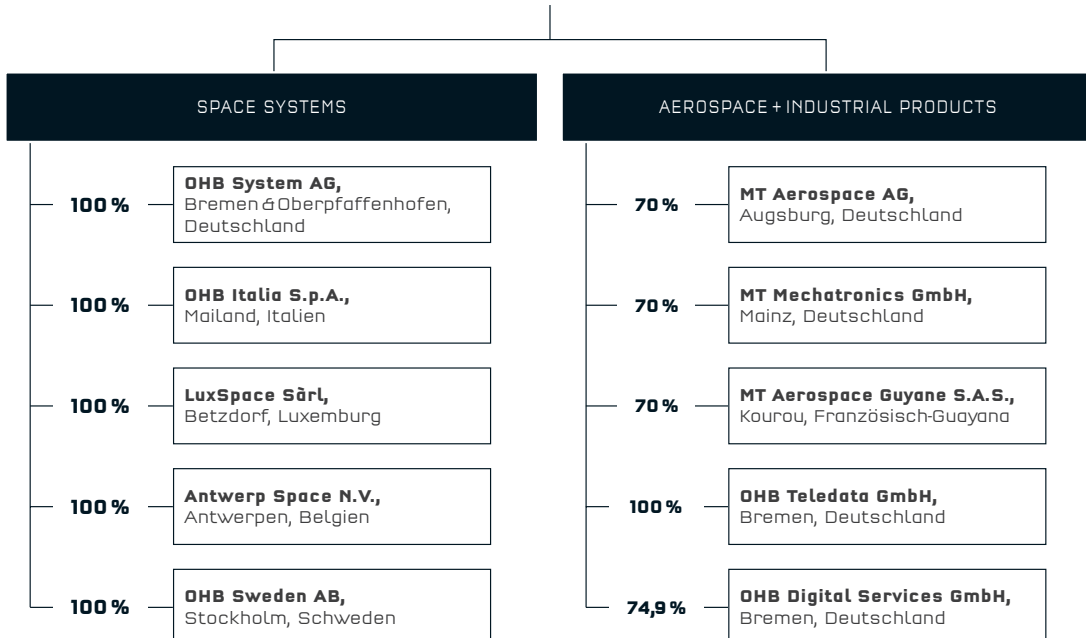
SPACE SYSTEMS

100 %
OHB System AG, Bremen & Oberpfaffenhofen, Deutschland

100 %
OHB Italia S.p.A., Mailand, Italien

100 %
LuxSpace Sàrl, Betzdorf, Luxemburg

100 %
Antwerp Space N.V., Antwerpen, Belgien

100 %
OHB Sweden AB, Stockholm, Schweden

AEROSPACE + INDUSTRIAL PRODUCTS

70 %
MT Aerospace AG, Augsburg, Deutschland

70 %
MT Mechatronics GmbH, Mainz, Deutschland

70 %
MT Aerospace Guyane S.A.S., Kourou, Französisch-Guayana

100 %
OHB Teledata GmbH, Bremen, Deutschland

74,9 %
OHB Digital Services GmbH, Bremen, Deutschland